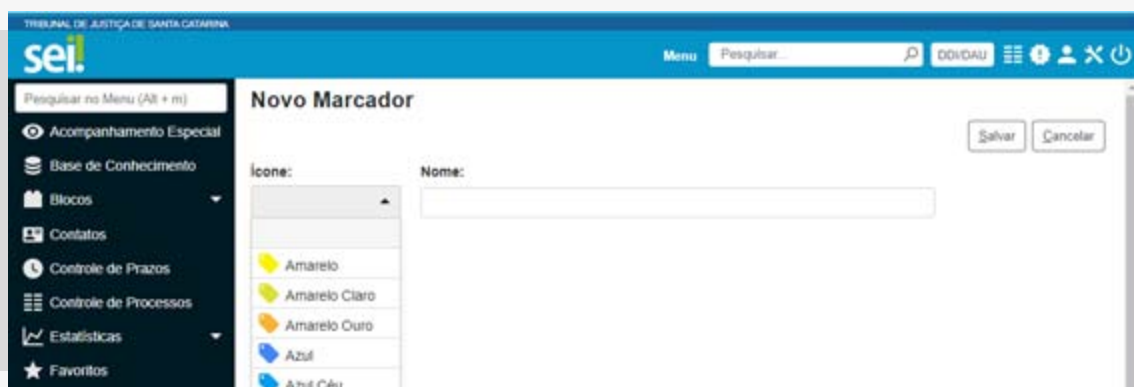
TRIBUNAL DE JUSTIÇA DE SANTA CATARINA

sei!

Menu Pesquisar... DDI/DAU

Pesquisar no Menu (Alt + m)

Acompanhamento Especial

Base de Conhecimento

Blocos

Contatos

Controle de Prazos

Controle de Processos

Estatísticas

Favoritos

Novo Marcador

Salvar Cancelar

Ícone:

Nome:

Amarelo

Amarelo Claro

Amarelo Ouro

Azul

Azul Céu